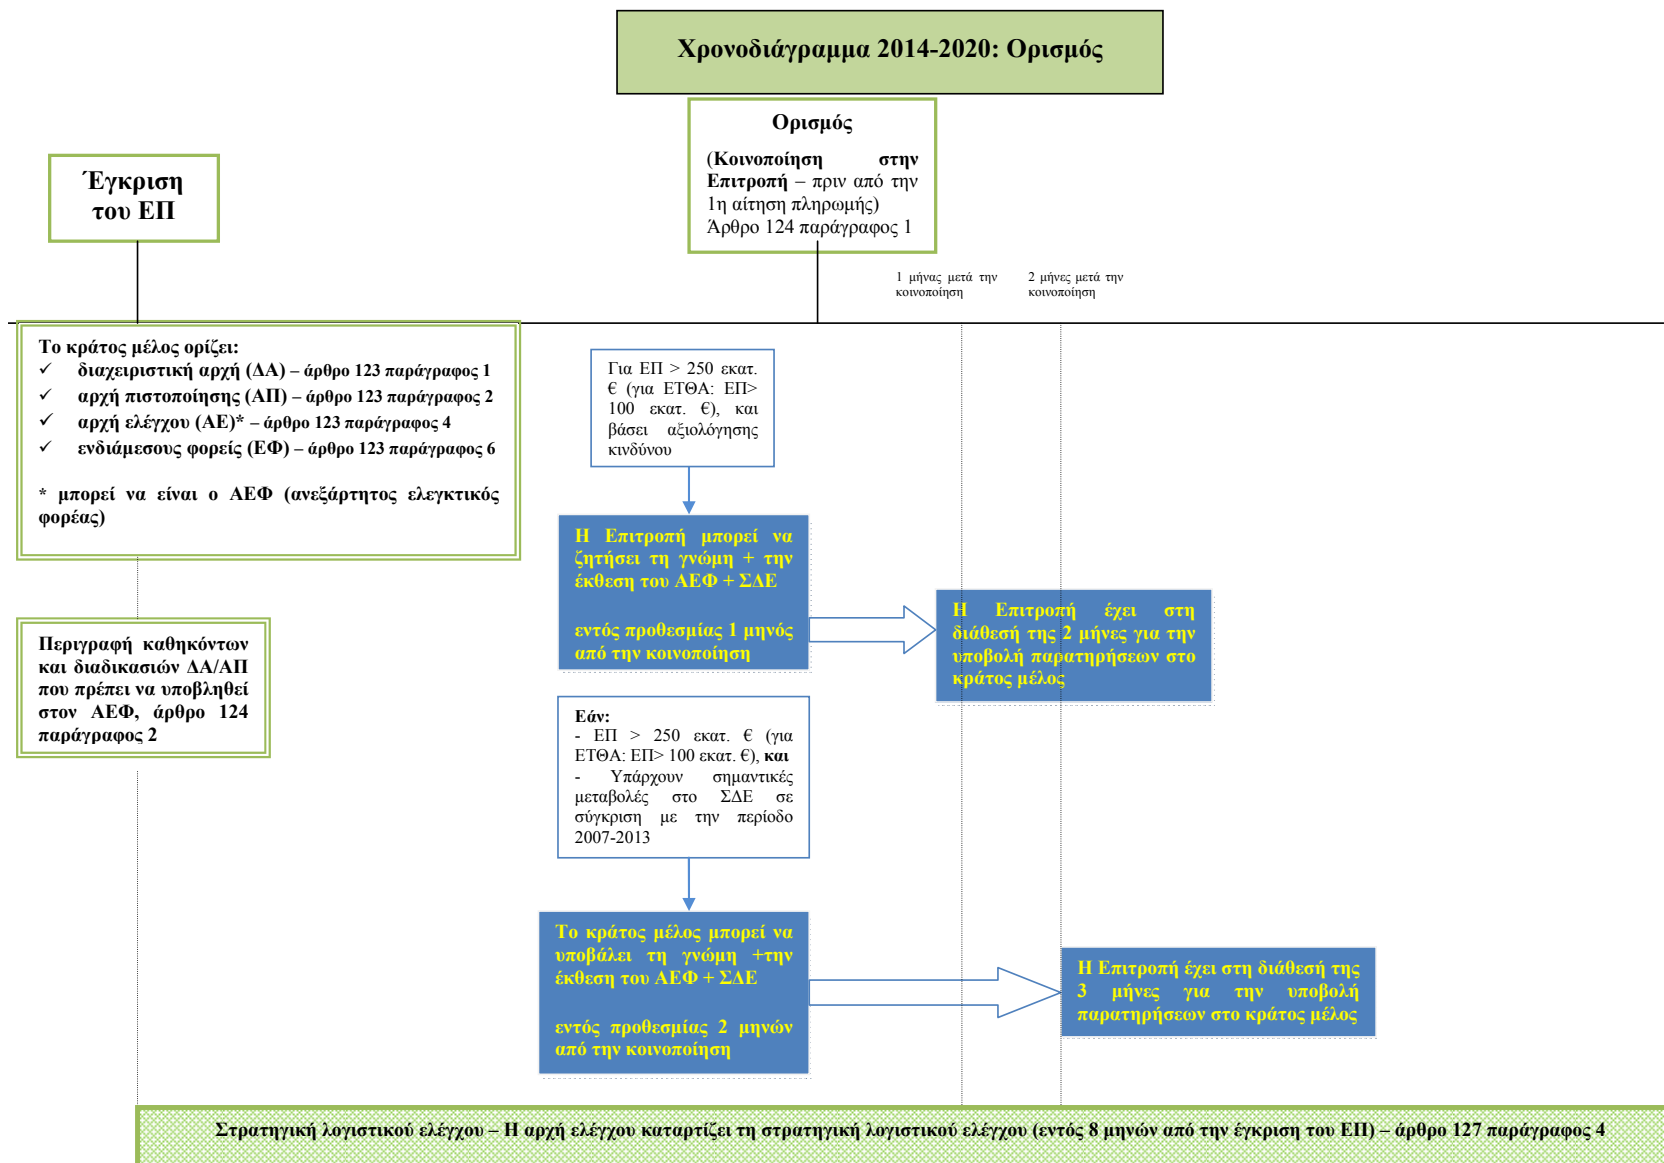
Χρονοδιάγραμμα 2014-2020: Ορισμός

Ορισμός

(Κοινοποίηση στην Επιτροπή – πριν από την 1η αίτηση πληρωμής)
Άρθρο 124 παράγραφος 1

Έγκριση του ΕΠ

1 μήνας μετά την κοινοποίηση

2 μήνες μετά την κοινοποίηση

Το κράτος μέλος ορίζει:
✓ διαχειριστική αρχή (ΔΑ) – άρθρο 123 παράγραφος 1
✓ αρχή πιστοποίησης (ΑΠ) – άρθρο 123 παράγραφος 2
✓ αρχή ελέγχου (ΑΕ)* – άρθρο 123 παράγραφος 4
✓ ενδιάμεσους φορείς (ΕΦ) – άρθρο 123 παράγραφος 6

* μπορεί να είναι ο ΑΕΦ (ανεξάρτητος ελεγκτικός φορέας)

Για ΕΠ > 250 εκατ. € (για ΕΤΘΑ: ΕΠ> 100 εκατ. €), και βάσει αξιολόγησης κινδύνου

Η Επιτροπή μπορεί να ζητήσει τη γνώμη + την έκθεση του ΑΕΦ + ΣΔΕ

εντός προθεσμίας 1 μηνός από την κοινοποίηση

Η Επιτροπή έχει στη διάθεσή της 2 μήνες για την υποβολή παρατηρήσεων στο κράτος μέλος

Περιγραφή καθηκόντων και διαδικασιών ΔΑ/ΑΠ που πρέπει να υποβληθεί στον ΑΕΦ, άρθρο 124 παράγραφος 2

Εάν:
- ΕΠ > 250 εκατ. € (για ΕΤΘΑ: ΕΠ> 100 εκατ. €), και
- Υπάρχουν σημαντικές μεταβολές στο ΣΔΕ σε σύγκριση με την περίοδο 2007-2013

Το κράτος μέλος μπορεί να υποβάλει τη γνώμη +την έκθεση του ΑΕΦ + ΣΔΕ

εντός προθεσμίας 2 μηνών από την κοινοποίηση

Η Επιτροπή έχει στη διάθεσή της 3 μήνες για την υποβολή παρατηρήσεων στο κράτος μέλος

Στρατηγική λογιστικού ελέγχου – Η αρχή ελέγχου καταρτίζει τη στρατηγική λογιστικού ελέγχου (εντός 8 μηνών από την έγκριση του ΕΠ) – άρθρο 127 παράγραφος 4